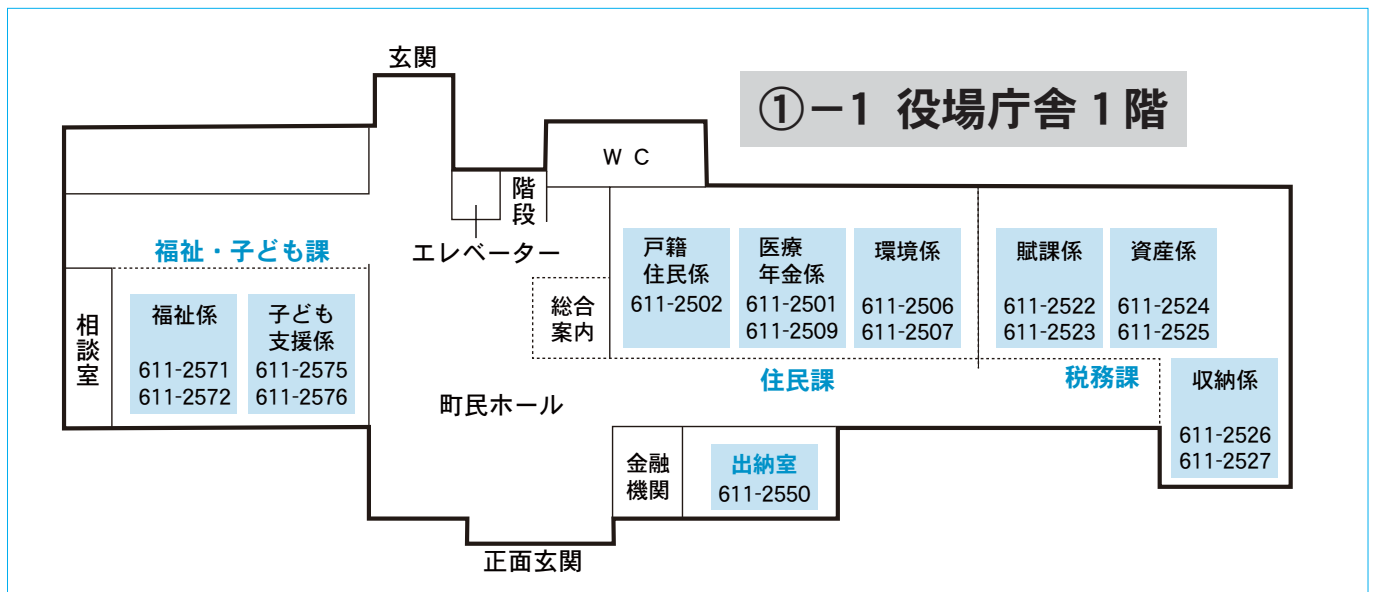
①−1 役場庁舎 1 階

玄関

WC

階段

エレベーター

福祉・子ども課

相談室

福祉係
611-2571
611-2572

子ども支援係
611-2575
611-2576

町民ホール

総合案内

戸籍住民係
611-2502

医療年金係
611-2501
611-2509

環境係
611-2506
611-2507

住民課

賦課係
611-2522
611-2523

資産係
611-2524
611-2525

税務課

収納係
611-2526
611-2527

金融機関

出納室
611-2550

正面玄関